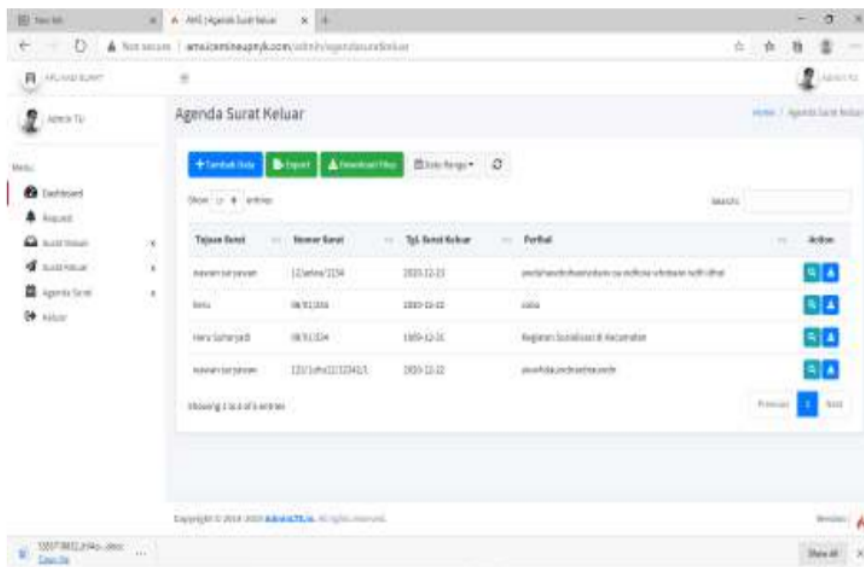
New tab | AMS | Agenda Surat Keluar

Not secure | amsjcomineupnyk.com/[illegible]

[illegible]

Admin TU

Menu

Dashboard

Request

Surat Masuk

Surat Keluar

Agenda Surat

Keluar

Agenda Surat Keluar

Home / Agenda Surat Keluar

+ Tambah Data | Export | Download Files | Date Range | 

Show 10 entries

Search:

| Tujuan Surat | Nomor Surat | Tgl. Surat Keluar | Perihal | Action |
|---|---|---|---|---|
| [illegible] | 12/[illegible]/2154 | 2023-12-23 | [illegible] | |
| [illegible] | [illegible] | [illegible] | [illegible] | |
| Hery Suheryadi | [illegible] | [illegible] | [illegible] | |
| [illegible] | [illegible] | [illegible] | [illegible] | |

Showing 1 to 4 of 4 entries

Previous 1 Next

Copyright © 2018-2020 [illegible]. All rights reserved.

Version

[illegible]

Show all